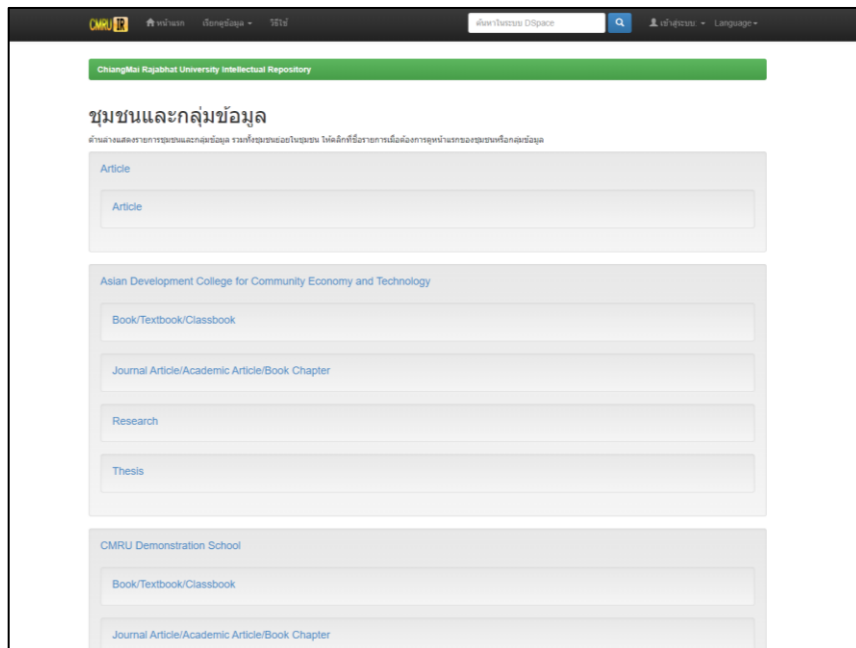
CMRU IR หน้าแรก เลือกดูข้อมูล วิธีใช้ ค้นหาในระบบ DSpace เข้าสู่ระบบ Language

ChiangMai Rajabhat University Intellectual Repository

ชุมชนและกลุ่มข้อมูล

ด้านล่างแสดงรายการชุมชนและกลุ่มข้อมูล รวมทั้งชุมชนย่อยในชุมชน ให้คลิกที่ชื่อรายการเมื่อต้องการดูหน้าแรกของชุมชนหรือกลุ่มข้อมูล

Article

Article

Asian Development College for Community Economy and Technology

Book/Textbook/Classbook

Journal Article/Academic Article/Book Chapter

Research

Thesis

CMRU Demonstration School

Book/Textbook/Classbook

Journal Article/Academic Article/Book Chapter